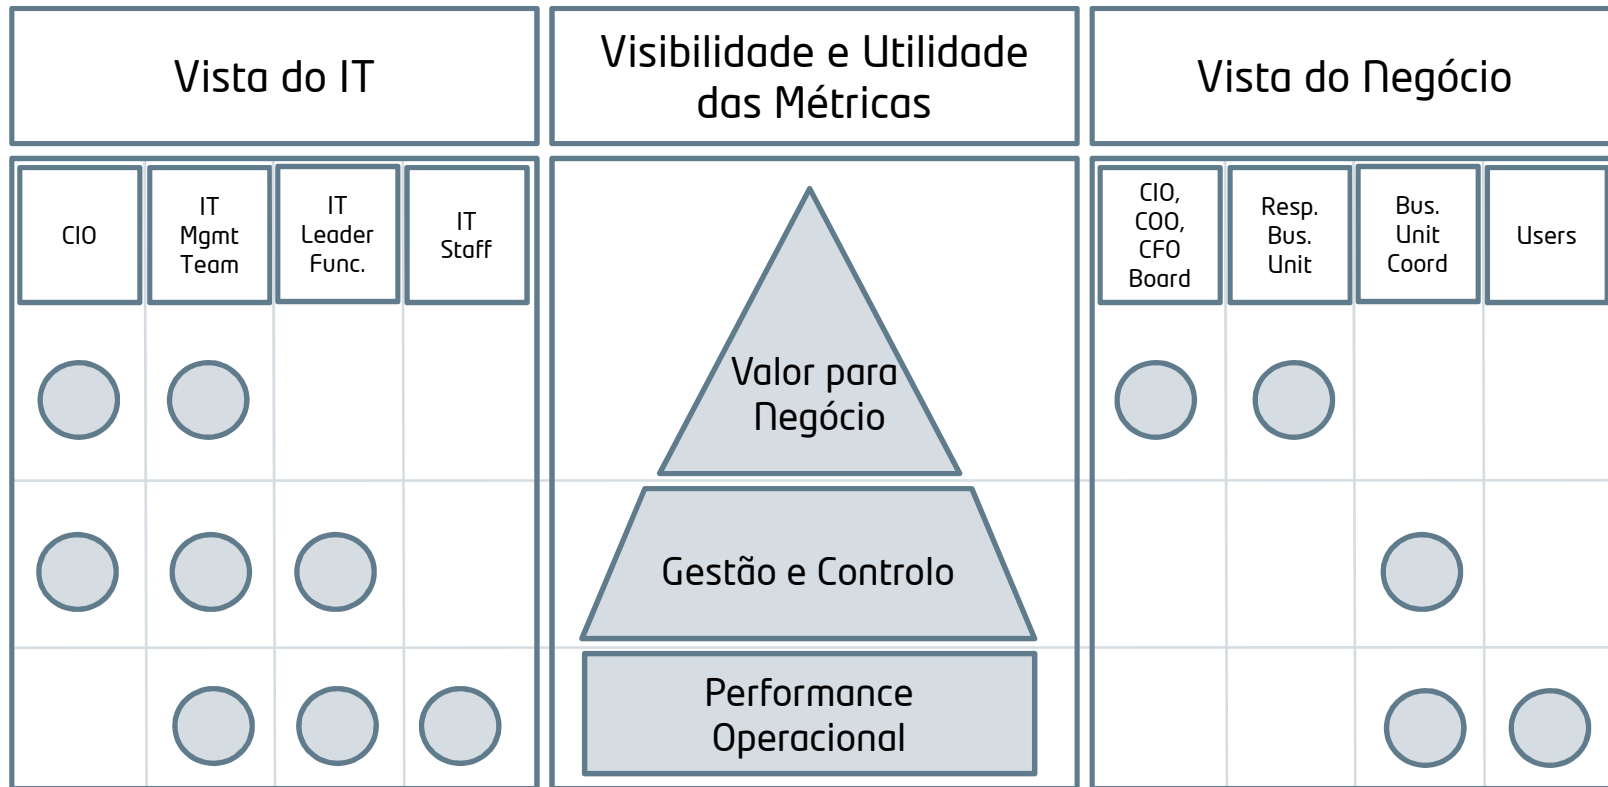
Vista do IT

Visibilidade e Utilidade das Métricas

Vista do Negócio

CIO

IT Mgmt Team

IT Leader Func.

IT Staff

Valor para Negócio

Gestão e Controlo

Performance Operacional

CIO, COO, CFO Board

Resp. Bus. Unit

Bus. Unit Coord

Users